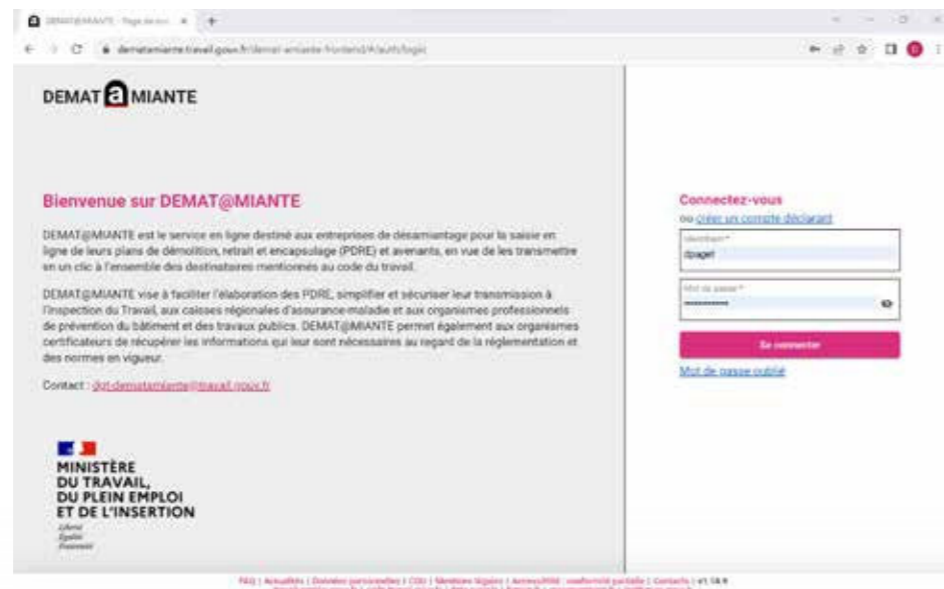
DEMAT@MIANTE - Page de con... ×

dematamiante.travail.gouv.fr/demat-amiante-frontend/#/auth/login

DEMAT a MIANTE

Bienvenue sur DEMAT@MIANTE

DEMAT@MIANTE est le service en ligne destiné aux entreprises de désamiantage pour la saisie en ligne de leurs plans de démolition, retrait et encapsulage (PDRE) et avenants, en vue de les transmettre en un clic à l'ensemble des destinataires mentionnés au code du travail.

DEMAT@MIANTE vise à faciliter l'élaboration des PDRE, simplifier et sécuriser leur transmission à l'inspection du Travail, aux caisses régionales d'assurance maladie et aux organismes professionnels de prévention du bâtiment et des travaux publics. DEMAT@MIANTE permet également aux organismes certificateurs de récupérer les informations qui leur sont nécessaires au regard de la réglementation et des normes en vigueur.

Contact : dgt-dematamiante@travail.gouv.fr

MINISTÈRE DU TRAVAIL, DU PLEIN EMPLOI ET DE L'INSERTION
Liberté
Égalité
Fraternité

Connectez-vous
ou créer un compte déclarant

Identifiant*
dpaget

Mot de passe*
••••••••••••

Se connecter

Mot de passe oublié

FAQ | Actualités | Données personnelles | CGU | Mentions légales | Accessibilité : conformité partielle | Contacts | v1.18.0
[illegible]